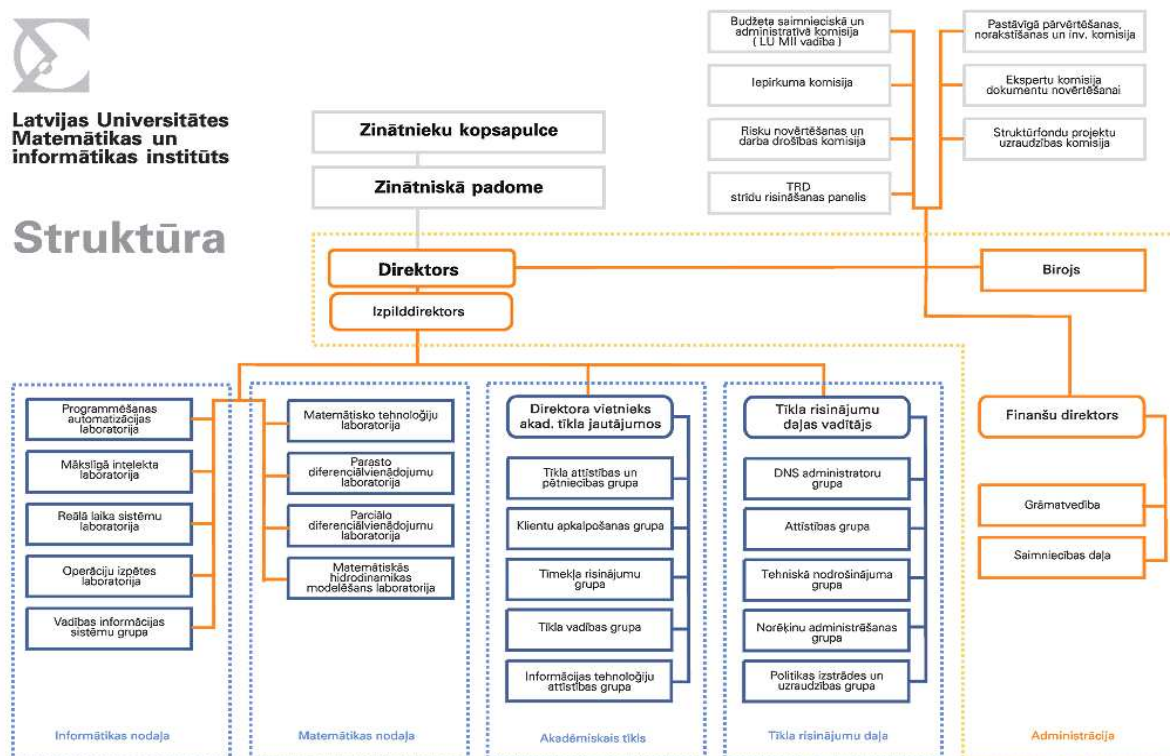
Latvijas Universitātes Matemātikas un informātikas institūts

Struktūra

Budžeta saimnieciskā un administratīvā komisija ( LU MII vadība )

Iepirkuma komisija

Risku novērtēšanas un darba drošības komisija

TRD strīdu risināšanas panelis

Pastāvīgā pārvērtēšanas, norakstīšanas un inv. komisija

Ekspertu komisija dokumentu novērtēšanai

Struktūrfondu projektu uzraudzības komisija

Zinātnieku kopsapulce

Zinātniskā padome

Direktors

Birojs

Izpilddirektors

Programmēšanas automatizācijas laboratorija

Mākslīgā intelekta laboratorija

Reālā laika sistēmu laboratorija

Operāciju izpētes laboratorija

Vadības informācijas sistēmu grupa

Informātikas nodaļa

Matemātisko tehnoloģiju laboratorija

Parasto diferenciālvienādojumu laboratorija

Parciālo diferenciālvienādojumu laboratorija

Matemātiskās hidrodinamikas modelēšans laboratorija

Matemātikas nodaļa

Direktora vietnieks akad. tīkla jautājumos

Tīkla attīstības un pētniecības grupa

Klientu apkalpošanas grupa

Tīmekļa risinājumu grupa

Tīkla vadības grupa

Informācijas tehnoloģiju attīstības grupa

Akadēmiskais tīkls

Tīkla risinājumu daļas vadītājs

DNS administratoru grupa

Attīstības grupa

Tehniskā nodrošinājuma grupa

Norēķinu administrēšanas grupa

Politikas izstrādes un uzraudzības grupa

Tīkla risinājumu daļa

Finanšu direktors

Grāmatvedība

Saimniecības daļa

Administrācija